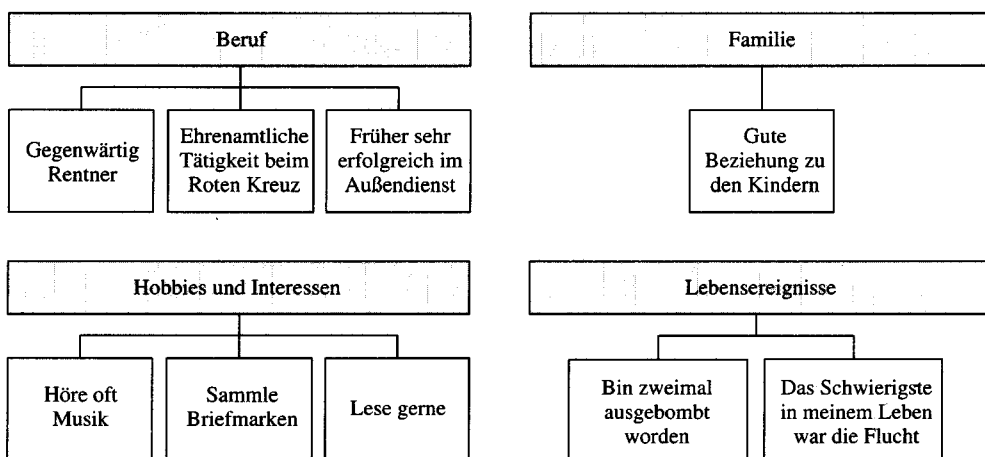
Beruf

Gegenwärtig Rentner

Ehrenamtliche Tätigkeit beim Roten Kreuz

Früher sehr erfolgreich im Außendienst

Familie

Gute Beziehung zu den Kindern

Hobbies und Interessen

Höre oft Musik

Sammle Briefmarken

Lese gerne

Lebensereignisse

Bin zweimal ausgebombt worden

Das Schwierigste in meinem Leben war die Flucht